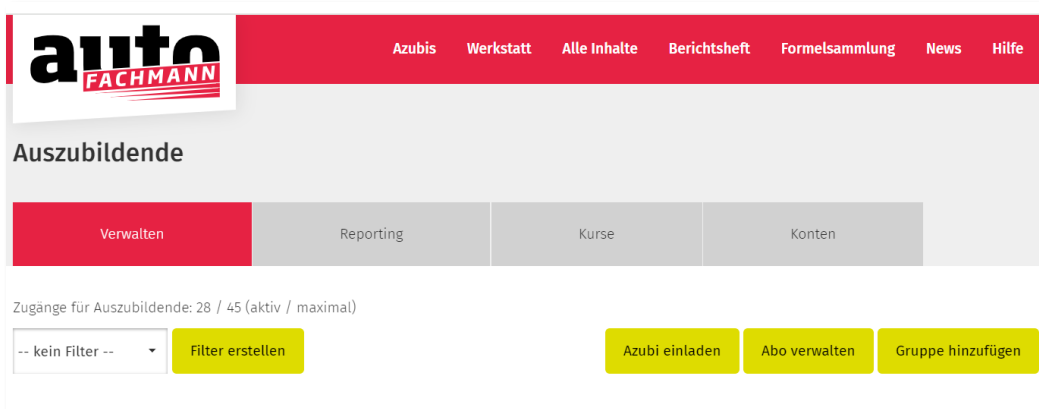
auto FACHMANN

Azubis Werkstatt Alle Inhalte Berichtsheft Formelsammlung News Hilfe

Auszubildende

Verwalten Reporting Kurse Konten

Zugänge für Auszubildende: 28 / 45 (aktiv / maximal)

-- kein Filter --

Filter erstellen

Azubi einladen

Abo verwalten

Gruppe hinzufügen